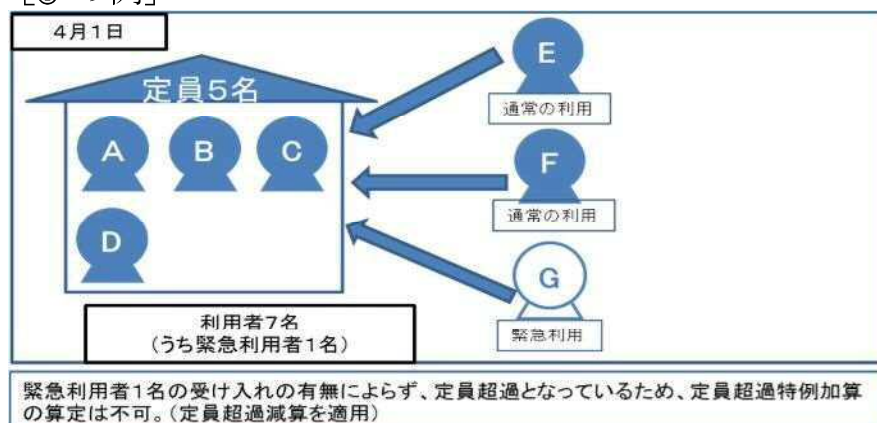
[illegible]

4月1日

定員5名

A

B

C

D

E

通常の利用

F

通常の利用

G

緊急利用

利用者7名
(うち緊急利用者1名)

緊急利用者1名の受け入れの有無によらず、定員超過となっているため、定員超過特例加算の算定は不可。(定員超過減算を適用)